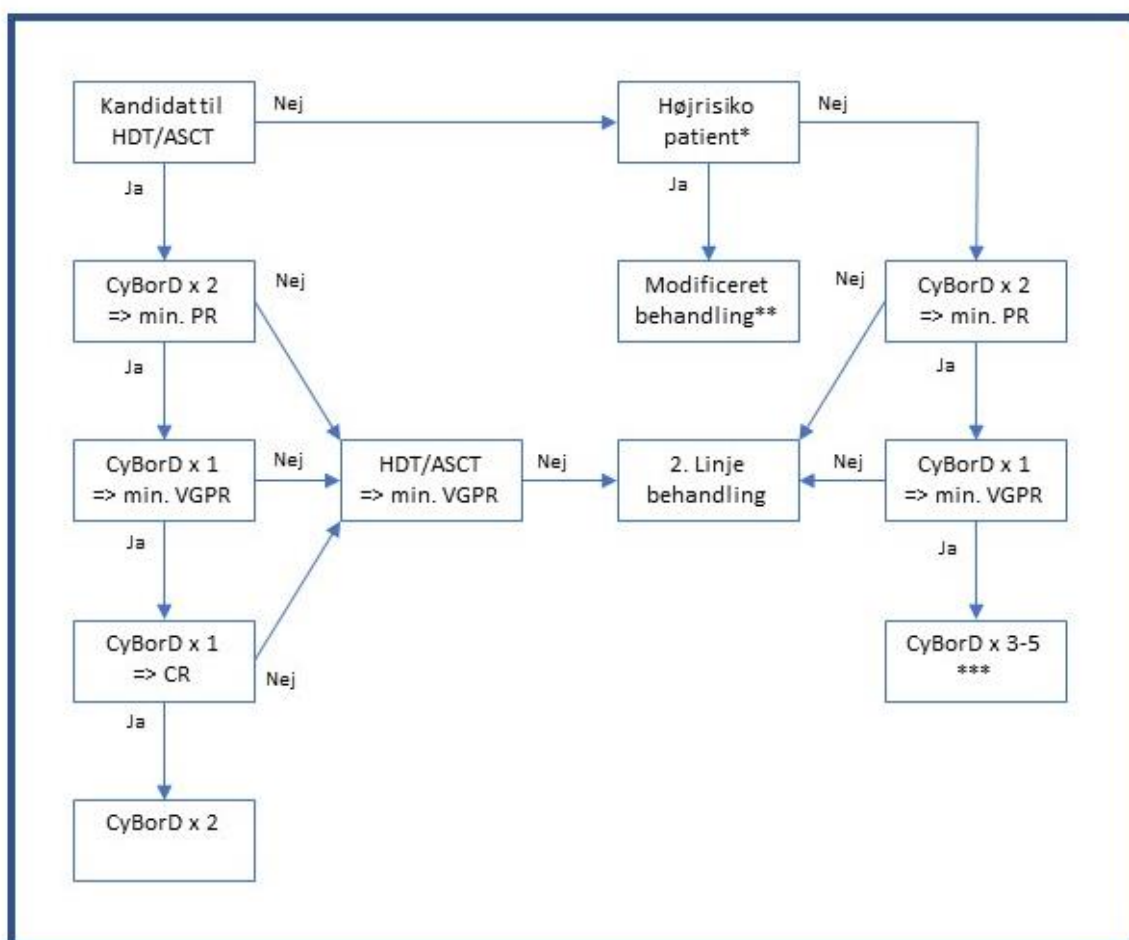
Kandidat til HDT/ASCT

Nej

Højrisiko patient*

Nej

Ja

Ja

CyBorD x 2 => min. PR

Nej

Modificeret behandling**

Nej

CyBorD x 2 => min. PR

Ja

Ja

CyBorD x 1 => min. VGPR

Nej

HDT/ASCT => min. VGPR

Nej

2. Linje behandling

Nej

CyBorD x 1 => min. VGPR

Ja

Ja

CyBorD x 1 => CR

Nej

CyBorD x 3-5 ***

Ja

CyBorD x 2